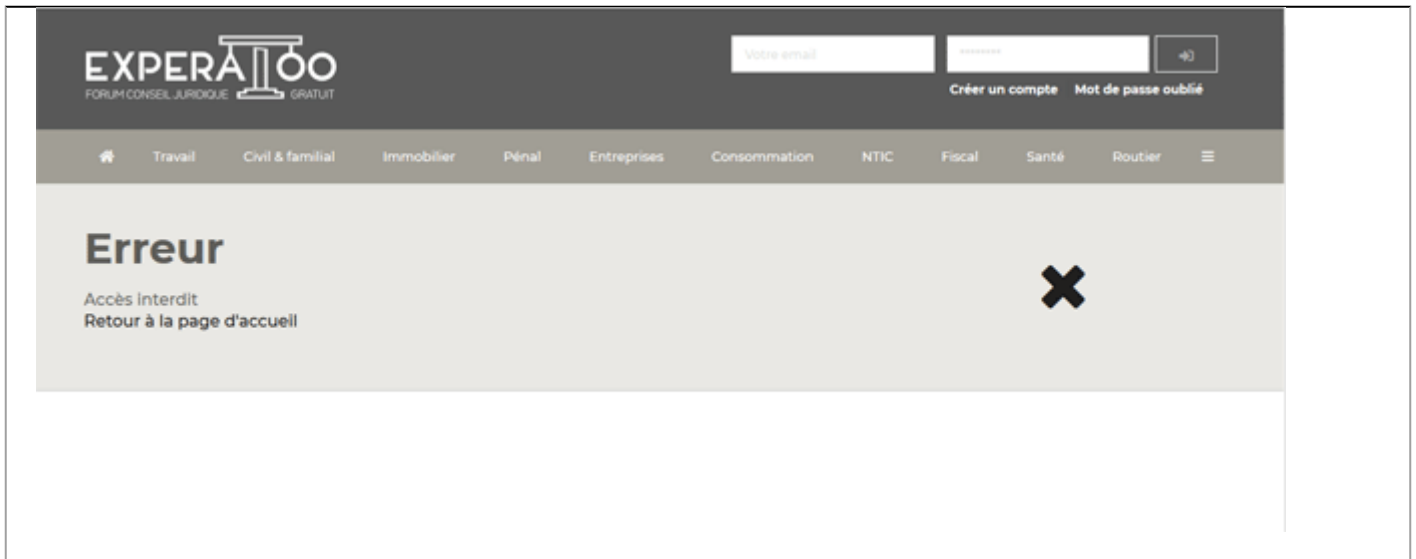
EXPERATOO
FORUM CONSEIL JURIDIQUE GRATUIT

Votre email
••••••••
Créer un compte Mot de passe oublié

Travail Civil & familial Immobilier Pénal Entreprises Consommation NTIC Fiscal Santé Routier

Erreur

Accès interdit
Retour à la page d'accueil